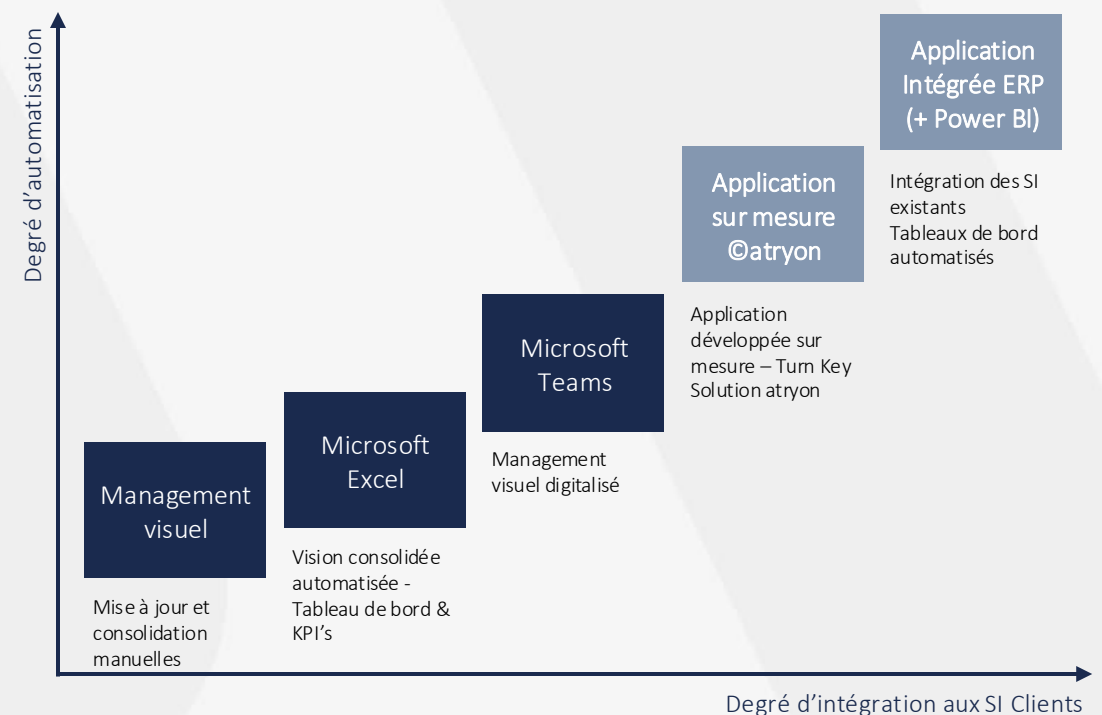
Degré d'automatisation

Application Intégrée ERP (+ Power BI)

Intégration des SI existants
Tableaux de bord automatisés

Application sur mesure ©atryon

Application développée sur mesure – Turn Key Solution atryon

Microsoft Teams

Management visuel digitalisé

Microsoft Excel

Vision consolidée automatisée - Tableau de bord & KPI's

Management visuel

Mise à jour et consolidation manuelles

Degré d'intégration aux SI Clients